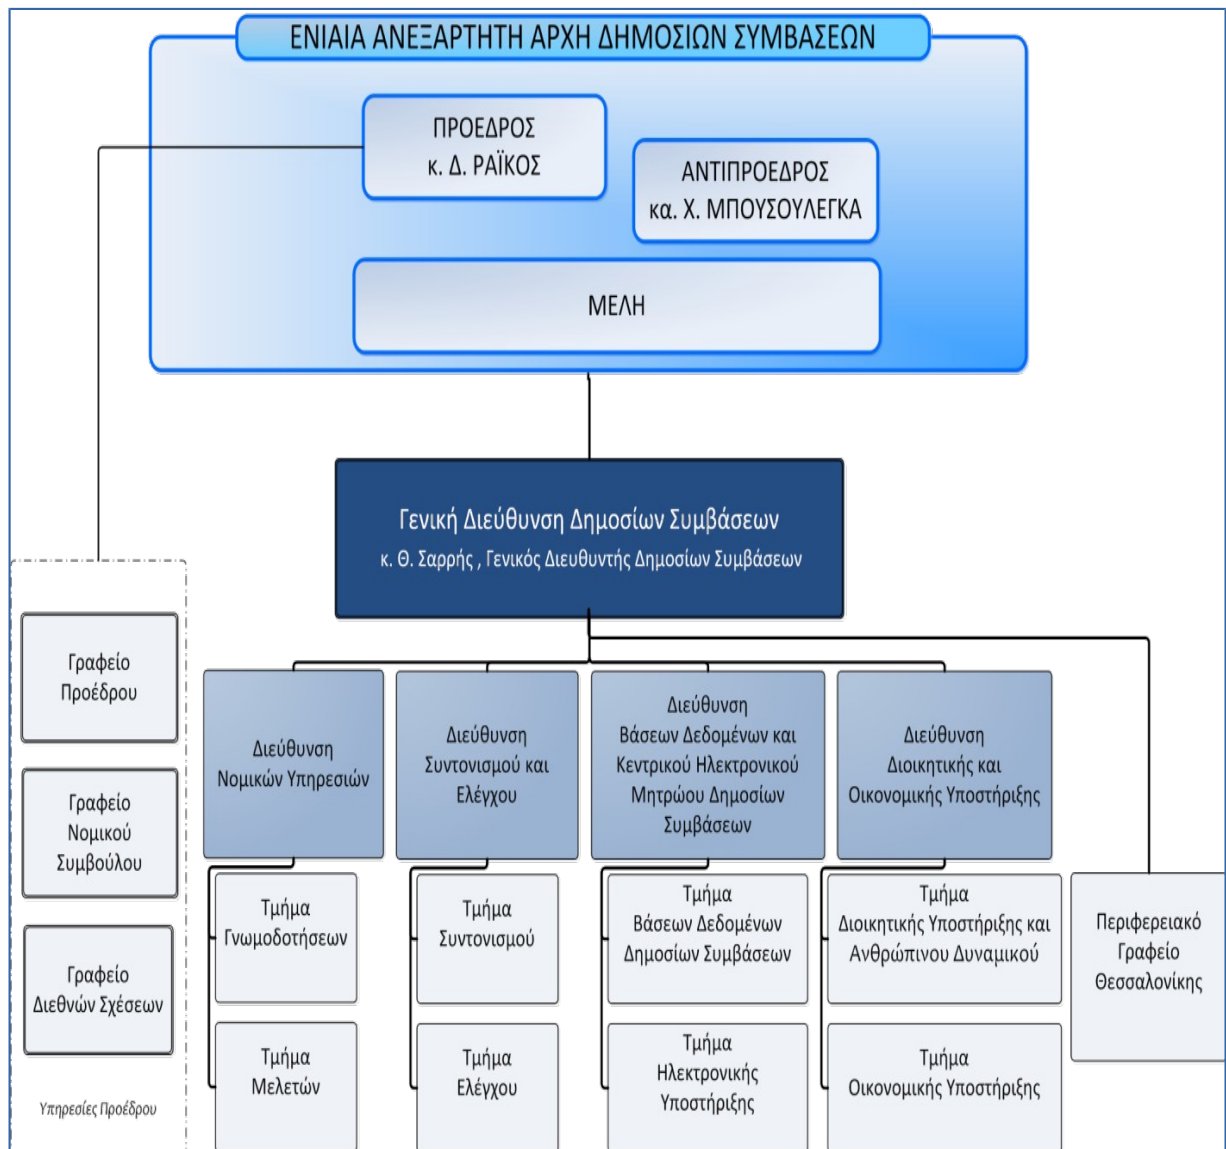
ΕΝΙΑΙΑ ΑΝΕΞΑΡΤΗΤΗ ΑΡΧΗ ΔΗΜΟΣΙΩΝ ΣΥΜΒΑΣΕΩΝ

ΠΡΟΕΔΡΟΣ
κ. Δ. ΡΑΪΚΟΣ

ΑΝΤΙΠΡΟΕΔΡΟΣ
κα. Χ. ΜΠΟΥΣΟΥΛΕΓΚΑ

ΜΕΛΗ

Γενική Διεύθυνση Δημοσίων Συμβάσεων
κ. Θ. Σαρρής , Γενικός Διευθυντής Δημοσίων Συμβάσεων

Γραφείο Προέδρου

Γραφείο Νομικού Συμβούλου

Γραφείο Διεθνών Σχέσεων

Υπηρεσίες Προέδρου

Διεύθυνση Νομικών Υπηρεσιών

Διεύθυνση Συντονισμού και Ελέγχου

Διεύθυνση Βάσεων Δεδομένων και Κεντρικού Ηλεκτρονικού Μητρώου Δημοσίων Συμβάσεων

Διεύθυνση Διοικητικής και Οικονομικής Υποστήριξης

Τμήμα Γνωμοδοτήσεων

Τμήμα Συντονισμού

Τμήμα Βάσεων Δεδομένων Δημοσίων Συμβάσεων

Τμήμα Διοικητικής Υποστήριξης και Ανθρώπινου Δυναμικού

Περιφερειακό Γραφείο Θεσσαλονίκης

Τμήμα Μελετών

Τμήμα Ελέγχου

Τμήμα Ηλεκτρονικής Υποστήριξης

Τμήμα Οικονομικής Υποστήριξης